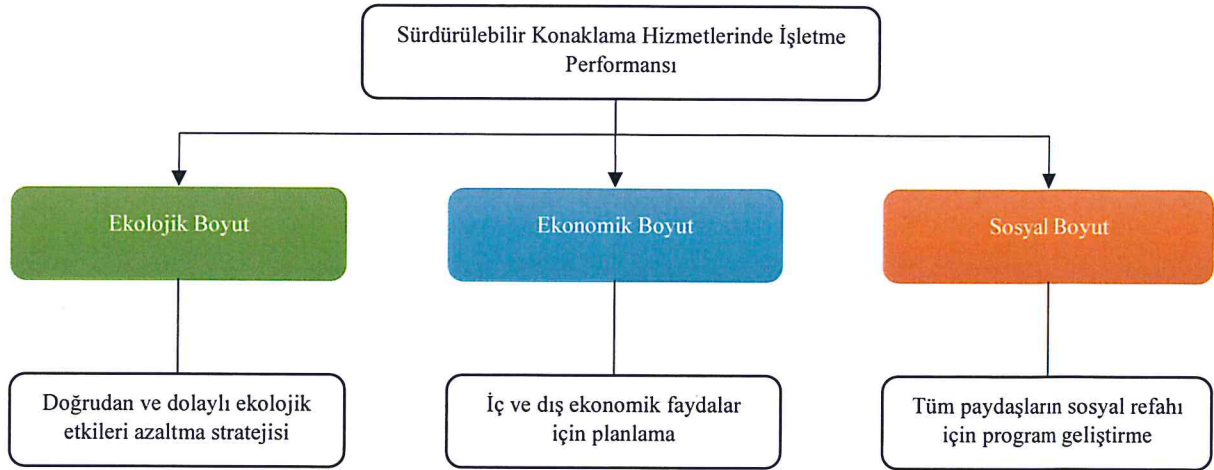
Sürdürülebilir Konaklama Hizmetlerinde İşletme Performansı

Ekolojik Boyut

Ekonomik Boyut

Sosyal Boyut

Doğrudan ve dolaylı ekolojik etkileri azaltma stratejisi

İç ve dış ekonomik faydalar için planlama

Tüm paydaşların sosyal refahı için program geliştirme